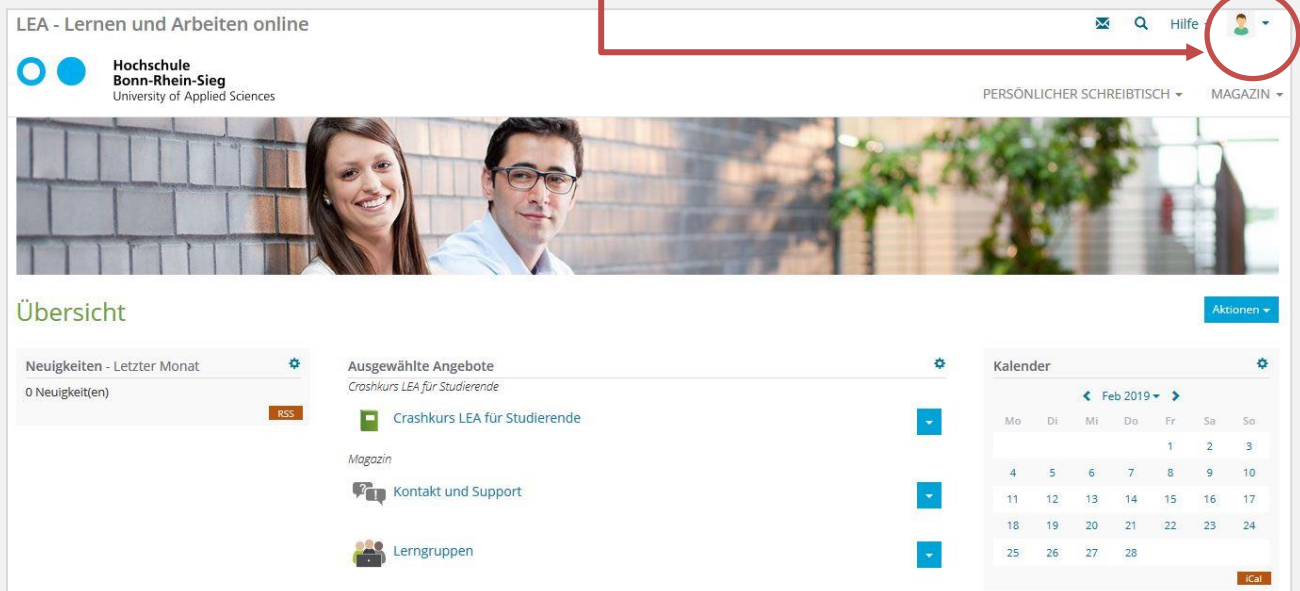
LEA - Lernen und Arbeiten online

Hilfe

Hochschule
Bonn-Rhein-Sieg
University of Applied Sciences

PERSÖNLICHER SCHREIBTISCH

MAGAZIN

Übersicht

Aktionen

Neuigkeiten - Letzter Monat

0 Neuigkeit(en)

RSS

Ausgewählte Angebote

Crashkurs LEA für Studierende

Crashkurs LEA für Studierende

Magazin

Kontakt und Support

Lerngruppen

Kalender

Feb 2019

| Mo | Di | Mi | Do | Fr | Sa | So |
|---|---|---|---|---|---|---|
| | | | | 1 | 2 | 3 |
| 4 | 5 | 6 | 7 | 8 | 9 | 10 |
| 11 | 12 | 13 | 14 | 15 | 16 | 17 |
| 18 | 19 | 20 | 21 | 22 | 23 | 24 |
| 25 | 26 | 27 | 28 | | | |

iCal